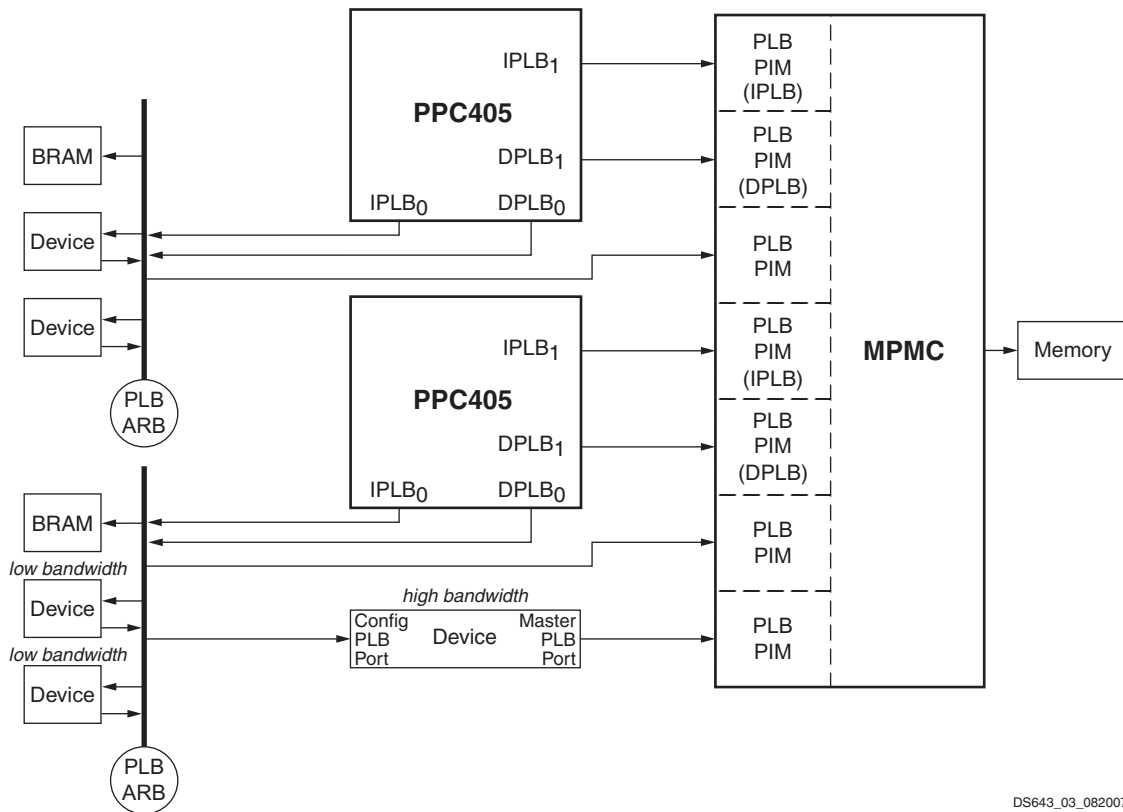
PPC405

$IPLB_1$

$DPLB_1$

$IPLB_0$

$DPLB_0$

PLB PIM (IPLB)

PLB PIM (DPLB)

PLB PIM

BRAM

Device

Device

PLB ARB

PPC405

$IPLB_1$

$DPLB_1$

$IPLB_0$

$DPLB_0$

PLB PIM (IPLB)

PLB PIM (DPLB)

PLB PIM

MPMC

Memory

BRAM

low bandwidth

Device

low bandwidth

Device

PLB ARB

high bandwidth

Config PLB Port

Device

Master PLB Port

PLB PIM

DS643_03_08200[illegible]